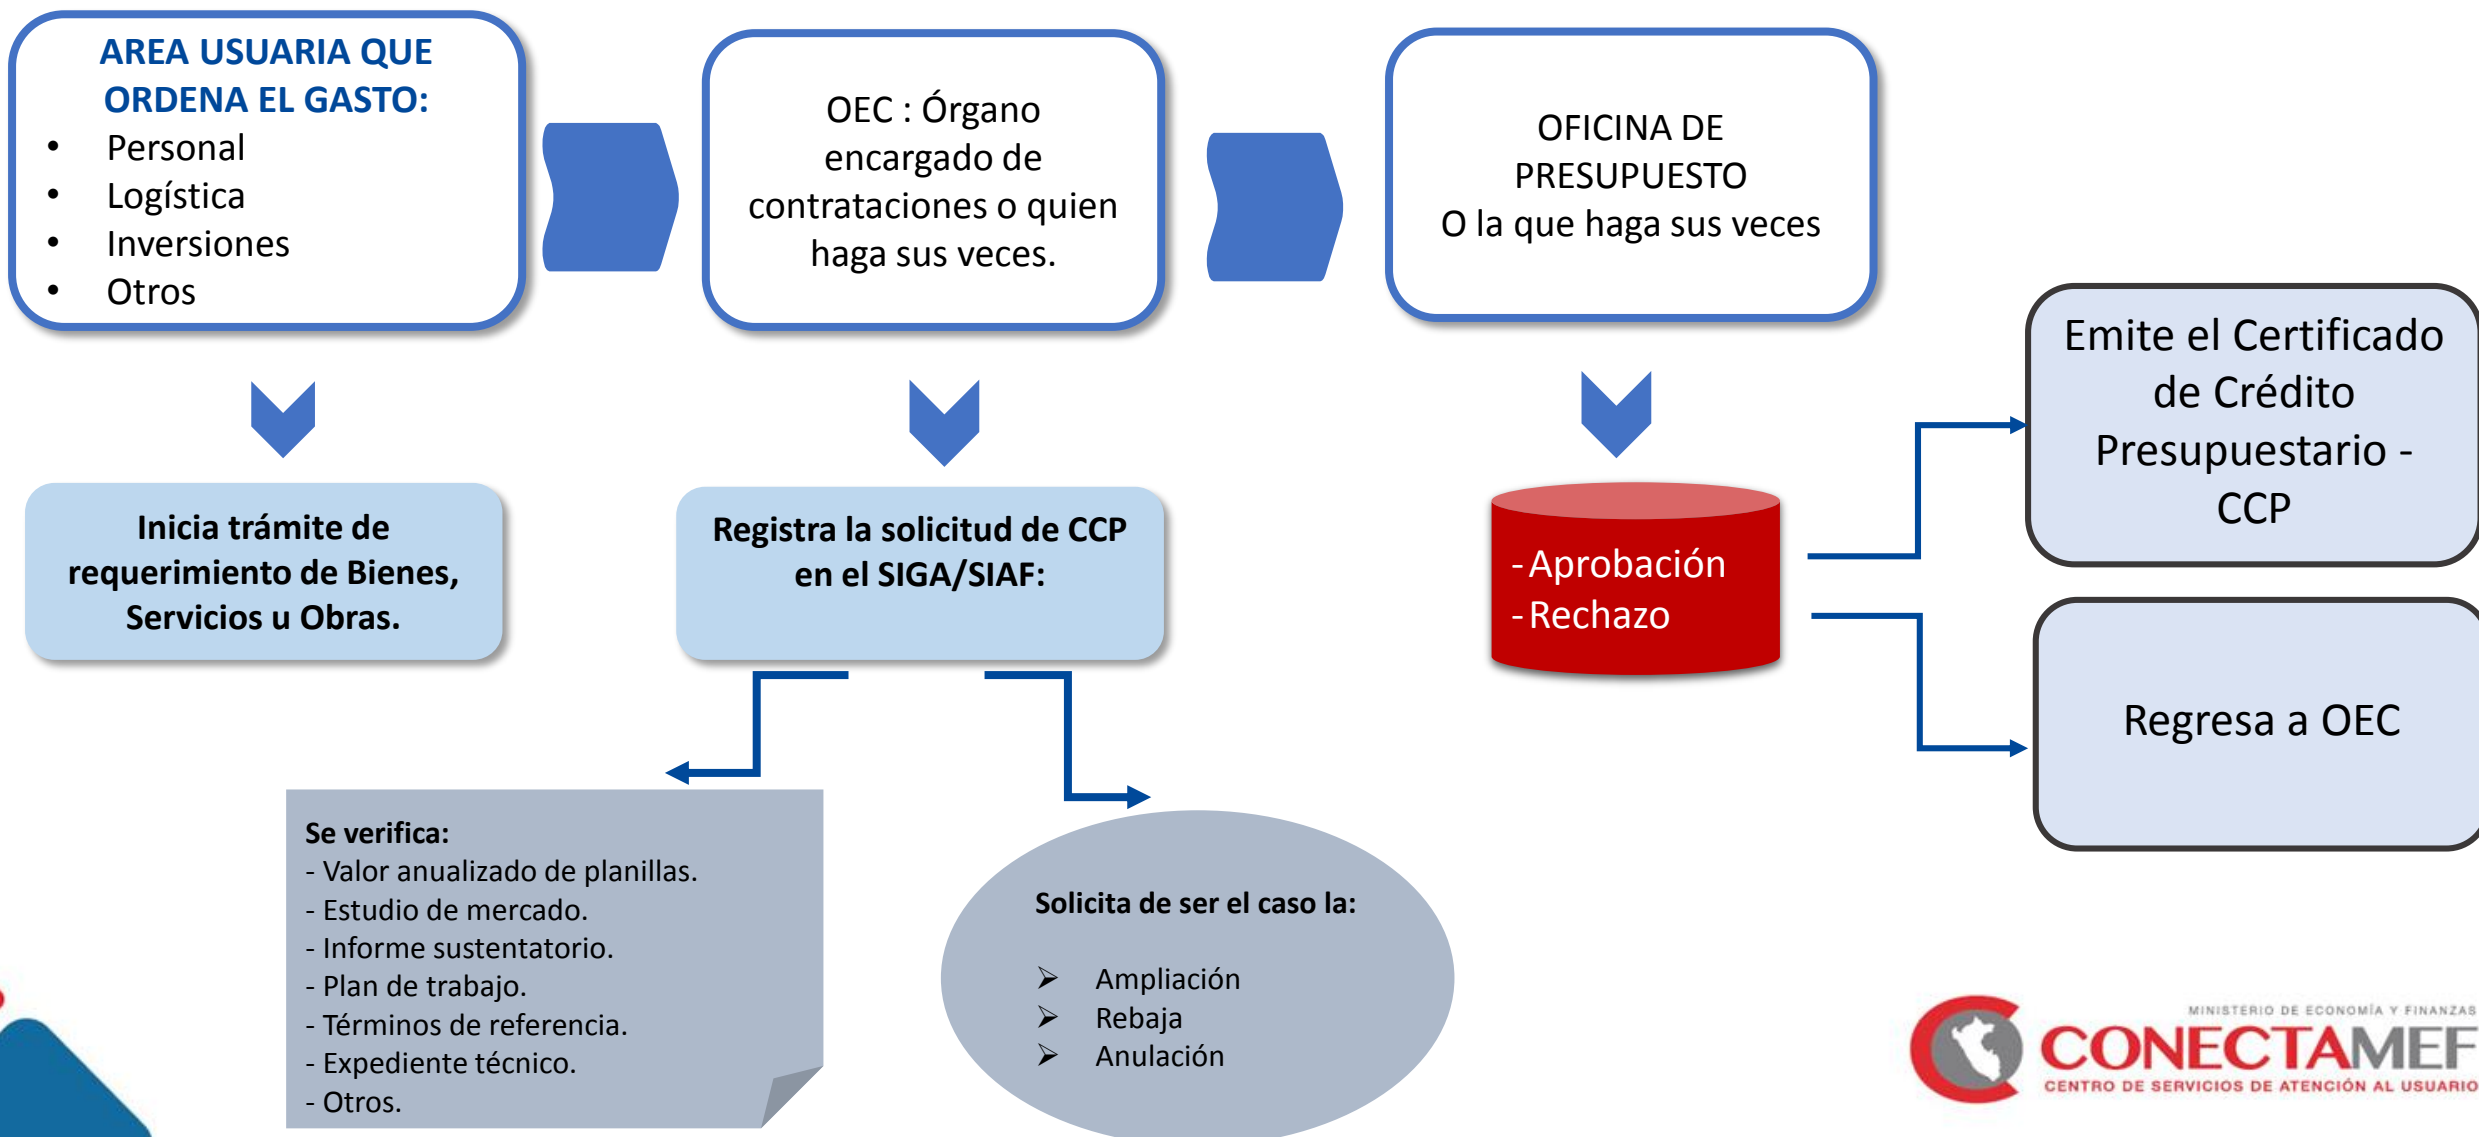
AREA USUARIA QUE ORDENA EL GASTO:
- Personal
- Logística
- Inversiones
- Otros

OEC : Órgano encargado de contrataciones o quien haga sus veces.

OFICINA DE PRESUPUESTO
O la que haga sus veces

Inicia trámite de requerimiento de Bienes, Servicios u Obras.

Registra la solicitud de CCP en el SIGA/SIAF:

- Aprobación
- Rechazo

Emite el Certificado de Crédito Presupuestario - CCP

Regresa a OEC

Se verifica:
- Valor anualizado de planillas.
- Estudio de mercado.
- Informe sustentatorio.
- Plan de trabajo.
- Términos de referencia.
- Expediente técnico.
- Otros.

Solicita de ser el caso la:
➢ Ampliación
➢ Rebaja
➢ Anulación

MINISTERIO DE ECONOMÍA Y FINANZAS
CONECTAMEF
CENTRO DE SERVICIOS DE ATENCIÓN AL USUARIO